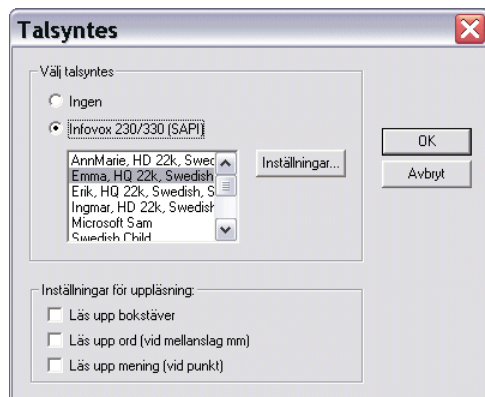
Talsyntes

Välj talsyntes

Ingen

Infovox 230/330 (SAPI)

AnnMarie, HD 22k, Swec
Emma, HQ 22k, Swedish
Erik, HQ 22k, Swedish, S
Ingmar, HD 22k, Swedish
Microsoft Sam
Swedish Child

Inställningar...

OK

Avbryt

Inställningar för uppläsning:

Läs upp bokstäver

Läs upp ord (vid mellanslag mm)

Läs upp mening (vid punkt)